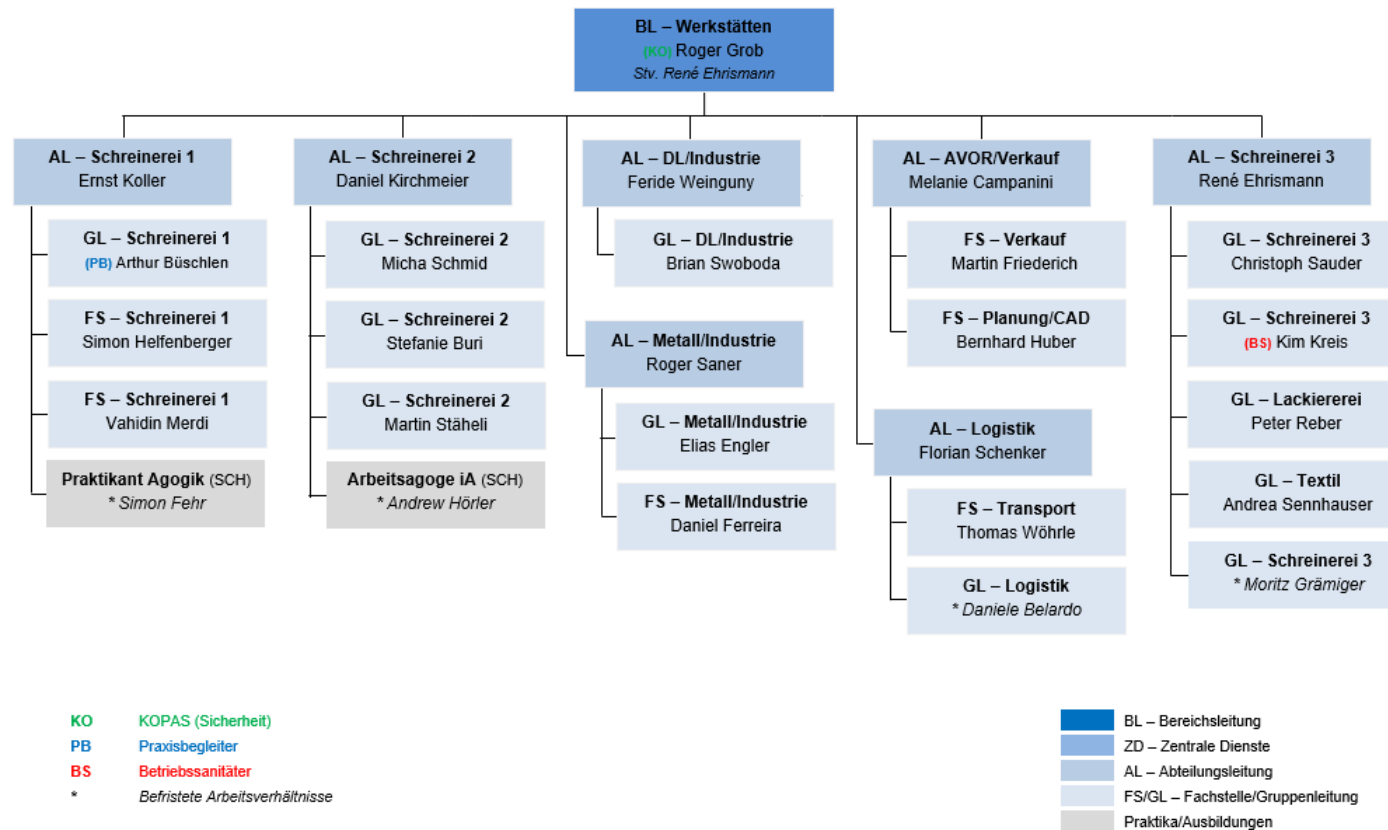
BL – Werkstätten
(KO) Roger Grob
*Stv. René Ehrismann*

AL – Schreinerei 1
Ernst Koller

GL – Schreinerei 1
(PB) Arthur Büschlen

FS – Schreinerei 1
Simon Helfenberger

FS – Schreinerei 1
Vahidin Merdi

Praktikant Agogik (SCH)
* Simon Fehr

AL – Schreinerei 2
Daniel Kirchmeier

GL – Schreinerei 2
Micha Schmid

GL – Schreinerei 2
Stefanie Buri

GL – Schreinerei 2
Martin Stäheli

Arbeitsagoge iA (SCH)
* Andrew Hörler

AL – DL/Industrie
Feride Weinguny

GL – DL/Industrie
Brian Swoboda

AL – Metall/Industrie
Roger Saner

GL – Metall/Industrie
Elias Engler

FS – Metall/Industrie
Daniel Ferreira

AL – AVOR/Verkauf
Melanie Campanini

FS – Verkauf
Martin Friederich

FS – Planung/CAD
Bernhard Huber

AL – Logistik
Florian Schenker

FS – Transport
Thomas Wöhrle

GL – Logistik
* Daniele Belardo

AL – Schreinerei 3
René Ehrismann

GL – Schreinerei 3
Christoph Sauder

GL – Schreinerei 3
(BS) Kim Kreis

GL – Lackiererei
Peter Reber

GL – Textil
Andrea Sennhauser

GL – Schreinerei 3
* Moritz Grämiger

KO KOPAS (Sicherheit)
PB Praxisbegleiter
BS Betriebssanitäter
* Befristete Arbeitsverhältnisse

BL – Bereichsleitung
ZD – Zentrale Dienste
AL – Abteilungsleitung
FS/GL – Fachstelle/Gruppenleitung
Praktika/Ausbildungen